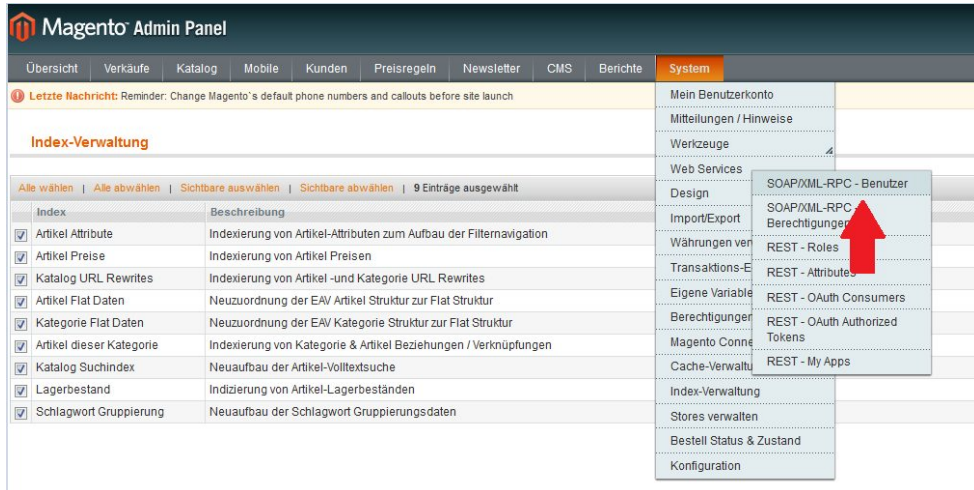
Magento Admin Panel

Übersicht | Verkäufe | Katalog | Mobile | Kunden | Preisregeln | Newsletter | CMS | Berichte | System

Letzte Nachricht: Reminder: Change Magento`s default phone numbers and callouts before site launch

Index-Verwaltung

Alle wählen | Alle abwählen | Sichtbare auswählen | Sichtbare abwählen | 9 Einträge ausgewählt

| | Index | Beschreibung |
|---|---|---|
| ☑ | Artikel Attribute | Indexierung von Artikel-Attributen zum Aufbau der Filternavigation |
| ☑ | Artikel Preise | Indexierung von Artikel Preisen |
| ☑ | Katalog URL Rewrites | Indexierung von Artikel -und Kategorie URL Rewrites |
| ☑ | Artikel Flat Daten | Neuzuordnung der EAV Artikel Struktur zur Flat Struktur |
| ☑ | Kategorie Flat Daten | Neuzuordnung der EAV Kategorie Struktur zur Flat Struktur |
| ☑ | Artikel dieser Kategorie | Indexierung von Kategorie & Artikel Beziehungen / Verknüpfungen |
| ☑ | Katalog Suchindex | Neuaufbau der Artikel-Volltextsuche |
| ☑ | Lagerbestand | Indizierung von Artikel-Lagerbeständen |
| ☑ | Schlagwort Gruppierung | Neuaufbau der Schlagwort Gruppierungsdaten |

Mein Benutzerkonto
Mitteilungen / Hinweise
Werkzeuge
Web Services
Design
Import/Export
Währungen ver
Transaktions-E
Eigene Variable
Berechtigungen
Magento Conne
Cache-Verwaltu
Index-Verwaltung
Stores verwalten
Bestell Status & Zustand
Konfiguration

SOAP/XML-RPC - Benutzer
SOAP/XML-RPC - Berechtigungen
REST - Roles
REST - Attributes
REST - OAuth Consumers
REST - OAuth Authorized Tokens
REST - My Apps